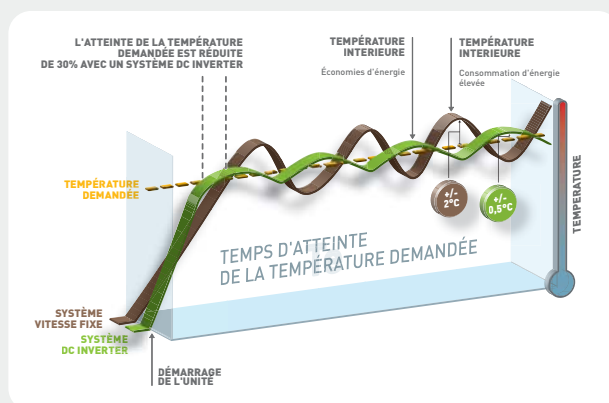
L'ATTEINTE DE LA TEMPÉRATURE DEMANDÉE EST RÉDUITE DE 30% AVEC UN SYSTÈME DC INVERTER

TEMPÉRATURE INTERIEURE
Économies d'énergie

TEMPÉRATURE INTERIEURE
Consommation d'énergie élevée

TEMPÉRATURE DEMANDÉE

+/- 2°C

+/- 0,5°C

TEMPÉRATURE

TEMPS D'ATTEINTE DE LA TEMPÉRATURE DEMANDÉE

SYSTÈME VITESSE FIXE

SYSTÈME DC INVERTER

DÉMARRAGE DE L'UNITÉ